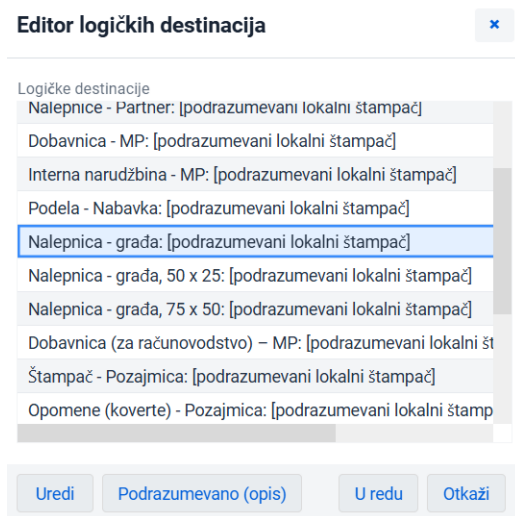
Editor logičkih destinacija

×

Logičke destinacije

Nalepnice - Partner: [podrazumevani lokalni štampač]

Dobavnica - MP: [podrazumevani lokalni štampač]

Interna narudžbina - MP: [podrazumevani lokalni štampač]

Podela - Nabavka: [podrazumevani lokalni štampač]

Nalepnica - građa: [podrazumevani lokalni štampač]

Nalepnica - građa, 50 x 25: [podrazumevani lokalni štampač]

Nalepnica - građa, 75 x 50: [podrazumevani lokalni štampač]

Dobavnica (za računovodstvo) – MP: [podrazumevani lokalni št

Štampač - Pozajmica: [podrazumevani lokalni štampač]

Opomene (koverte) - Pozajmica: [podrazumevani lokalni štamp

Uredi

Podrazumevano (opis)

U redu

Otkaži